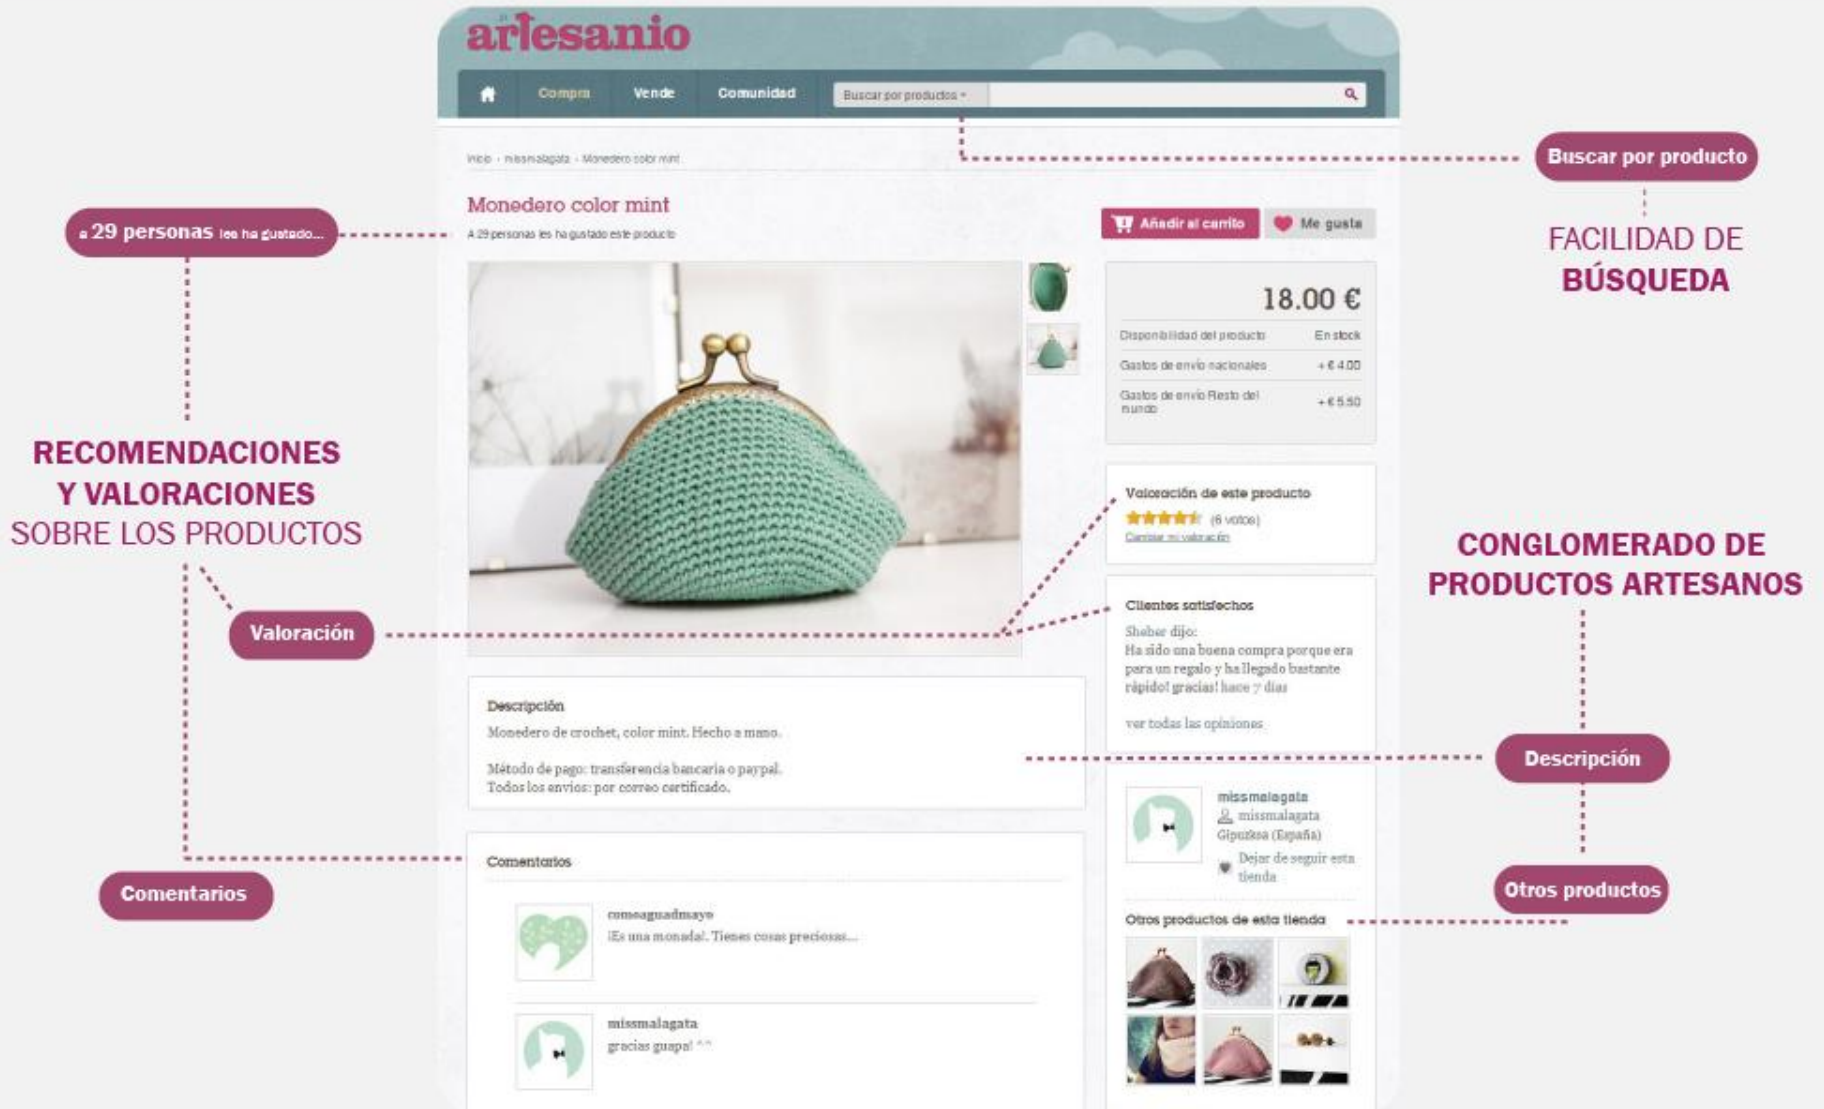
artesanio

Compra Vende Comunidad Buscar por productos

Buscar por producto

FACILIDAD DE BÚSQUEDA

Inicio › missmalagata › Monedero color mint

Monedero color mint

A 29 personas les ha gustado este producto

a 29 personas les ha gustado...

Añadir al carrito Me gusta

18.00 €

| Disponibilidad del producto | En stock |
|---|---|
| Gastos de envío nacionales | + € 4.00 |
| Gastos de envío Resto del mundo | + € 5.50 |

RECOMENDACIONES Y VALORACIONES SOBRE LOS PRODUCTOS

Valoración de este producto
(6 votos)
Cambiar mi valoración

CONGLOMERADO DE PRODUCTOS ARTESANOS

Valoración

Clientes satisfechos
Sheber dijo:
Ha sido una buena compra porque era para un regalo y ha llegado bastante rápido! gracias! hace 7 días

ver todas las opiniones

Descripción
Monedero de crochet, color mint. Hecho a mano.

Método de pago: transferencia bancaria o paypal.
Todos los envíos: por correo certificado.

Descripción

missmalagata
missmalagata
Gipuzkoa (España)
Dejar de seguir esta tienda

Otros productos

Comentarios

Comentarios

comeaguadmayo
¡Es una monada!. Tienes cosas preciosas...

Otros productos de esta tienda

missmalagata
gracias guapa! ^^